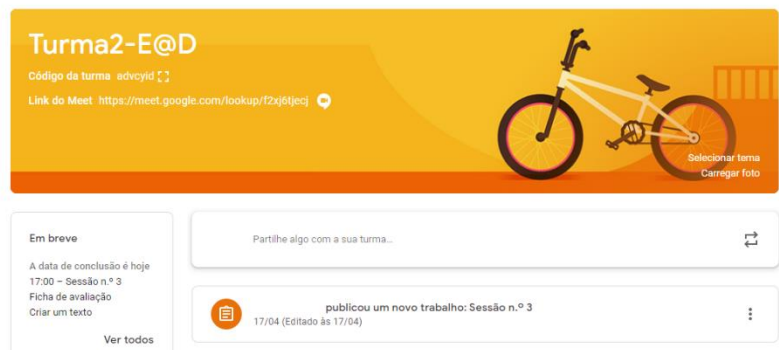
Turma2-E@D

Código da turma advcyid

Link do Meet https://meet.google.com/lookup/f2xj6tjecj

Selecionar tema
Carregar foto

Em breve

A data de conclusão é hoje
17:00 – Sessão n.º 3
Ficha de avaliação
Criar um texto

Ver todos

Partilhe algo com a sua turma...

publicou um novo trabalho: Sessão n.º 3
17/04 (Editado às 17/04)